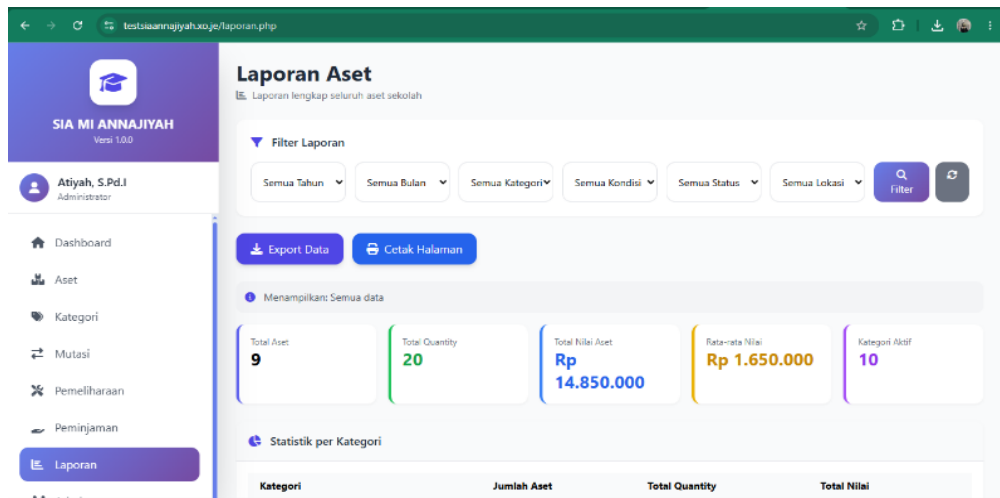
testsiaannajiyah.xo.je/laporan.php

SIA MI ANNAJIYAH
Versi 1.0.0

Atiyah, S.Pd.I
Administrator

Dashboard
Aset
Kategori
Mutasi
Pemeliharaan
Peminjaman
Laporan

Laporan Aset
Laporan lengkap seluruh aset sekolah

Filter Laporan

Semua Tahun
Semua Bulan
Semua Kategori
Semua Kondisi
Semua Status
Semua Lokasi
Filter

Export Data
Cetak Halaman

Menampilkan: Semua data

Total Aset
9

Total Quantity
20

Total Nilai Aset
Rp 14.850.000

Rata-rata Nilai
Rp 1.650.000

Kategori Aktif
10

Statistik per Kategori

| Kategori | Jumlah Aset | Total Quantity | Total Nilai |
|---|---|---|---|